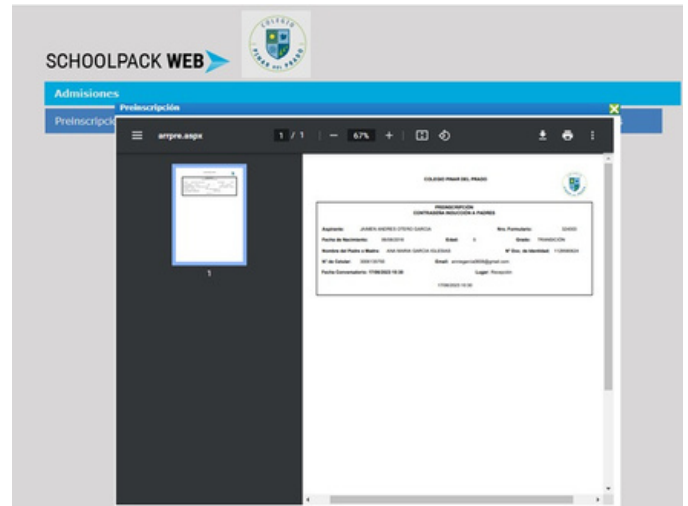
SCHOOLPACK WEB

COLEGIO PINAR DEL PRADO

Admisiones

Preinscripción

Preinscripci

arrpre.aspx

1 / 1

67%

1

COLEGIO PINAR DEL PRADO

PREINSCRIPCIÓN
CONTRASEÑA INDUCCIÓN A PADRES

Aspirante: JAIMEN ANDRES OTERO GARCIA

Nro. Formulario: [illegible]

Fecha de Nacimiento: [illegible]

Edad: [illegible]

Grado: TRANSICIÓN

Nombre del Padre o Madre: ANA MARIA GARCIA IGLESIAS

N° Doc. de Identidad: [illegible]

N° de Celular: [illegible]

Email: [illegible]@gmail.com

Fecha Convocatoria: 17/08/2023 16:30

Lugar: Recepción

17/08/2023 16:30